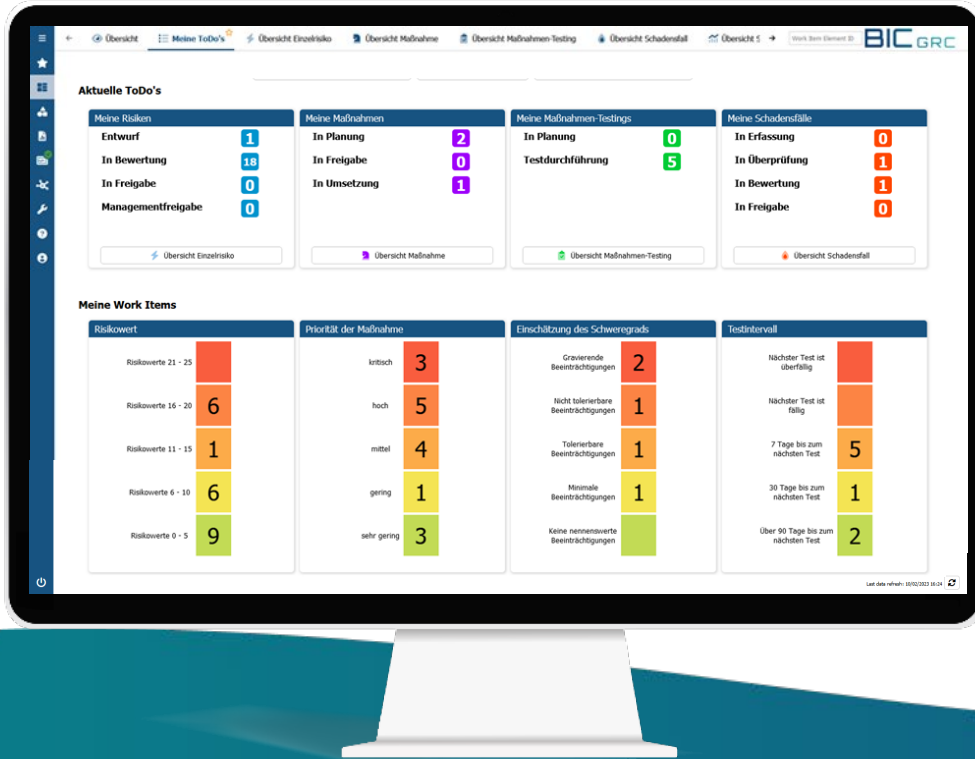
Übersicht | Meine ToDo's | Übersicht Einzelrisiko | Übersicht Maßnahme | Übersicht Maßnahmen-Testing | Übersicht Schadensfall | Übersicht S | Work Item Element ID

BIC GRC

Aktuelle ToDo's

| Meine Risiken | | Meine Maßnahmen | | Meine Maßnahmen-Testings | | Meine Schadensfälle | |
|---|---|---|---|---|---|---|---|
| Entwurf | 1 | In Planung | 2 | In Planung | 0 | In Erfassung | 0 |
| In Bewertung | 18 | In Freigabe | 0 | Testdurchführung | 5 | In Überprüfung | 1 |
| In Freigabe | 0 | In Umsetzung | 1 | | | In Bewertung | 1 |
| Managementfreigabe | 0 | | | | | In Freigabe | 0 |

Übersicht Einzelrisiko | Übersicht Maßnahme | Übersicht Maßnahmen-Testing | Übersicht Schadensfall

Meine Work Items

| Risikowert | | Priorität der Maßnahme | | Einschätzung des Schweregrads | | Testintervall | |
|---|---|---|---|---|---|---|---|
| Risikowerte 21 - 25 | | kritisch | 3 | Gravierende Beeinträchtigungen | 2 | Nächster Test ist überfällig | |
| Risikowerte 16 - 20 | 6 | hoch | 5 | Nicht tolerierbare Beeinträchtigungen | 1 | Nächster Test ist fällig | |
| Risikowerte 11 - 15 | 1 | mittel | 4 | Tolerierbare Beeinträchtigungen | 1 | 7 Tage bis zum nächsten Test | 5 |
| Risikowerte 6 - 10 | 6 | gering | 1 | Minimale Beeinträchtigungen | 1 | 30 Tage bis zum nächsten Test | 1 |
| Risikowerte 0 - 5 | 9 | sehr gering | 3 | Keine nennenswerte Beeinträchtigungen | | Über 90 Tage bis zum nächsten Test | 2 |

Last data refresh: 10/02/2023 16:24